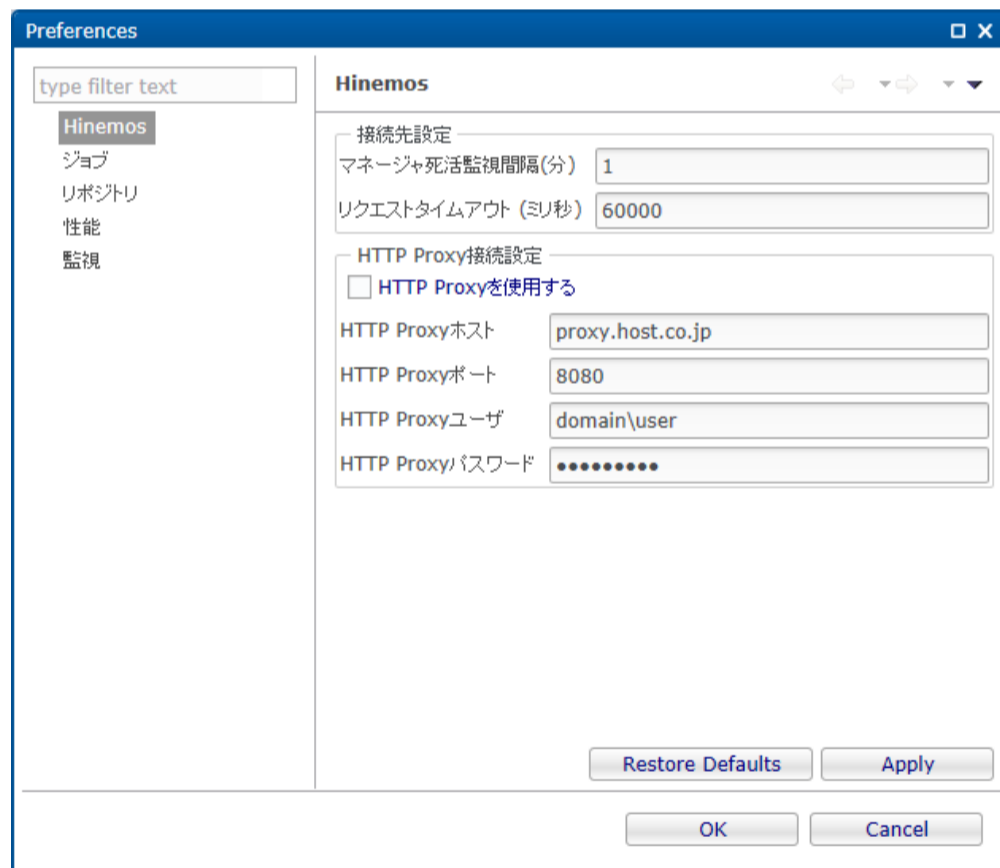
Preferences

type filter text

Hinemos
ジョブ
リポジトリ
性能
監視

Hinemos

接続先設定
マネージャ死活監視間隔(分) 1
リクエストタイムアウト (ミリ秒) 60000

HTTP Proxy接続設定
HTTP Proxyを使用する
HTTP Proxyホスト proxy.host.co.jp
HTTP Proxyポート 8080
HTTP Proxyユーザ domain\user
HTTP Proxyパスワード ●●●●●●●●●

Restore Defaults
Apply

OK
Cancel